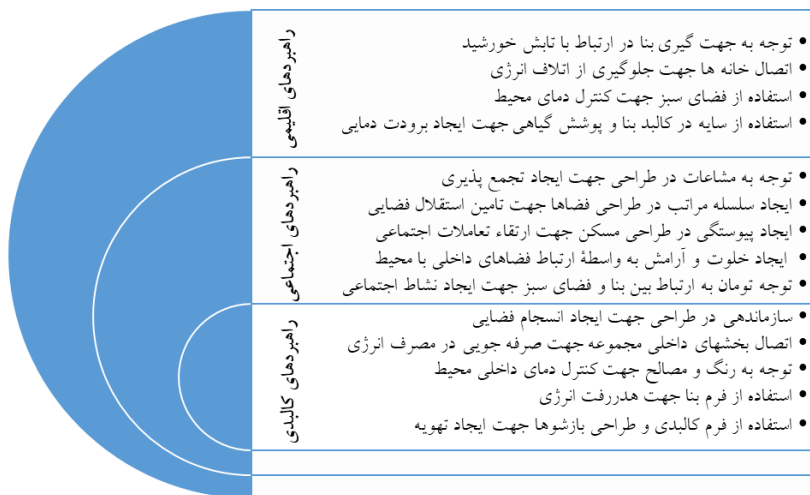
راهبردهای اقلیمی

• توجه به جهت گیری بنا در ارتباط با تابش خورشید
• اتصال خانه ها جهت جلوگیری از اتلاف انرژی
• استفاده از فضای سبز جهت کنترل دمای محیط
• استفاده از سایه در کالبد بنا و پوشش گیاهی جهت ایجاد برودت دمایی

راهبردهای اجتماعی

• توجه به مشاعات در طراحی جهت ایجاد تجمع پذیری
• ایجاد سلسله مراتب در طراحی فضاها جهت تامین استقلال فضایی
• ایجاد پیوستگی در طراحی مسکن جهت ارتقاء تعاملات اجتماعی
• ایجاد خلوت و آرامش به واسطهٔ ارتباط فضاهای داخلی با محیط
• توجه توامان به ارتباط بین بنا و فضای سبز جهت ایجاد نشاط اجتماعی

راهبردهای کالبدی

• سازماندهی در طراحی جهت ایجاد انسجام فضایی
• اتصال بخشهای داخلی مجموعه جهت صرفه جویی در مصرف انرژی
• توجه به رنگ و مصالح جهت کنترل دمای داخلی محیط
• استفاده از فرم بنا جهت هدررفت انرژی
• استفاده از فرم کالبدی و طراحی بازشوها جهت ایجاد تهویه